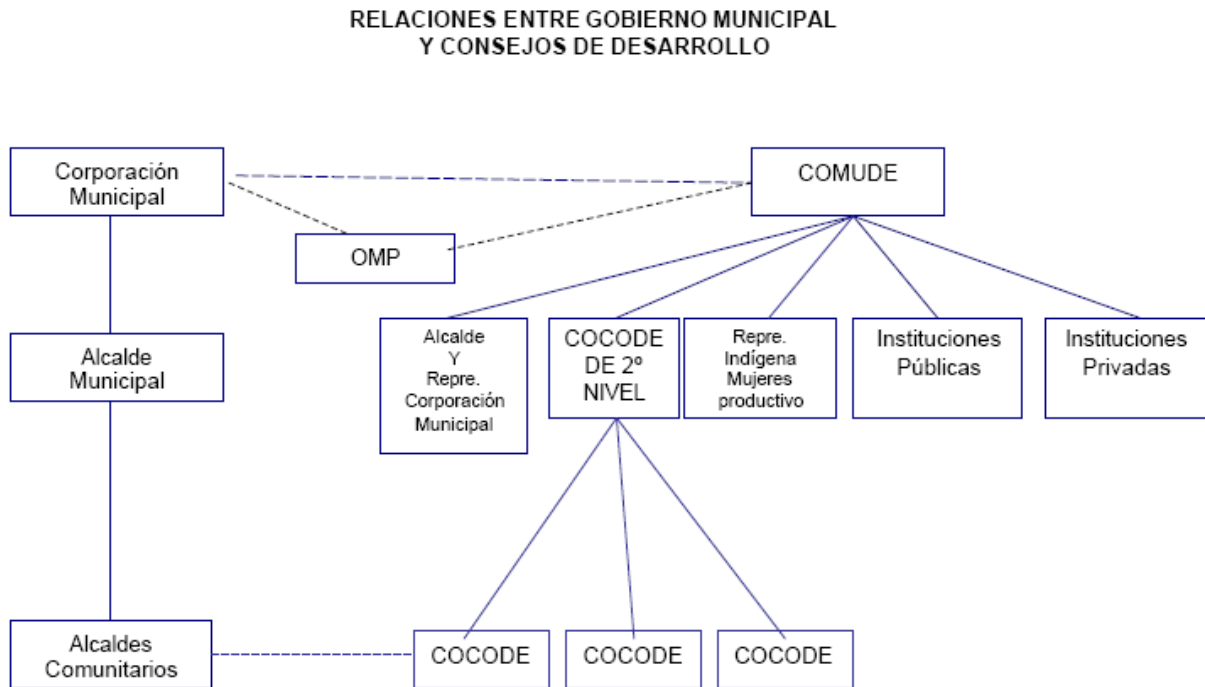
RELACIONES ENTRE GOBIERNO MUNICIPAL
Y CONSEJOS DE DESARROLLO

Corporación Municipal

COMUDE

OMP

Alcalde Municipal

Alcalde Y Repre. Corporación Municipal

COCODE DE 2º NIVEL

Repre. Indígena Mujeres productivo

Instituciones Públicas

Instituciones Privadas

Alcaldes Comunitarios

COCODE

COCODE

COCODE